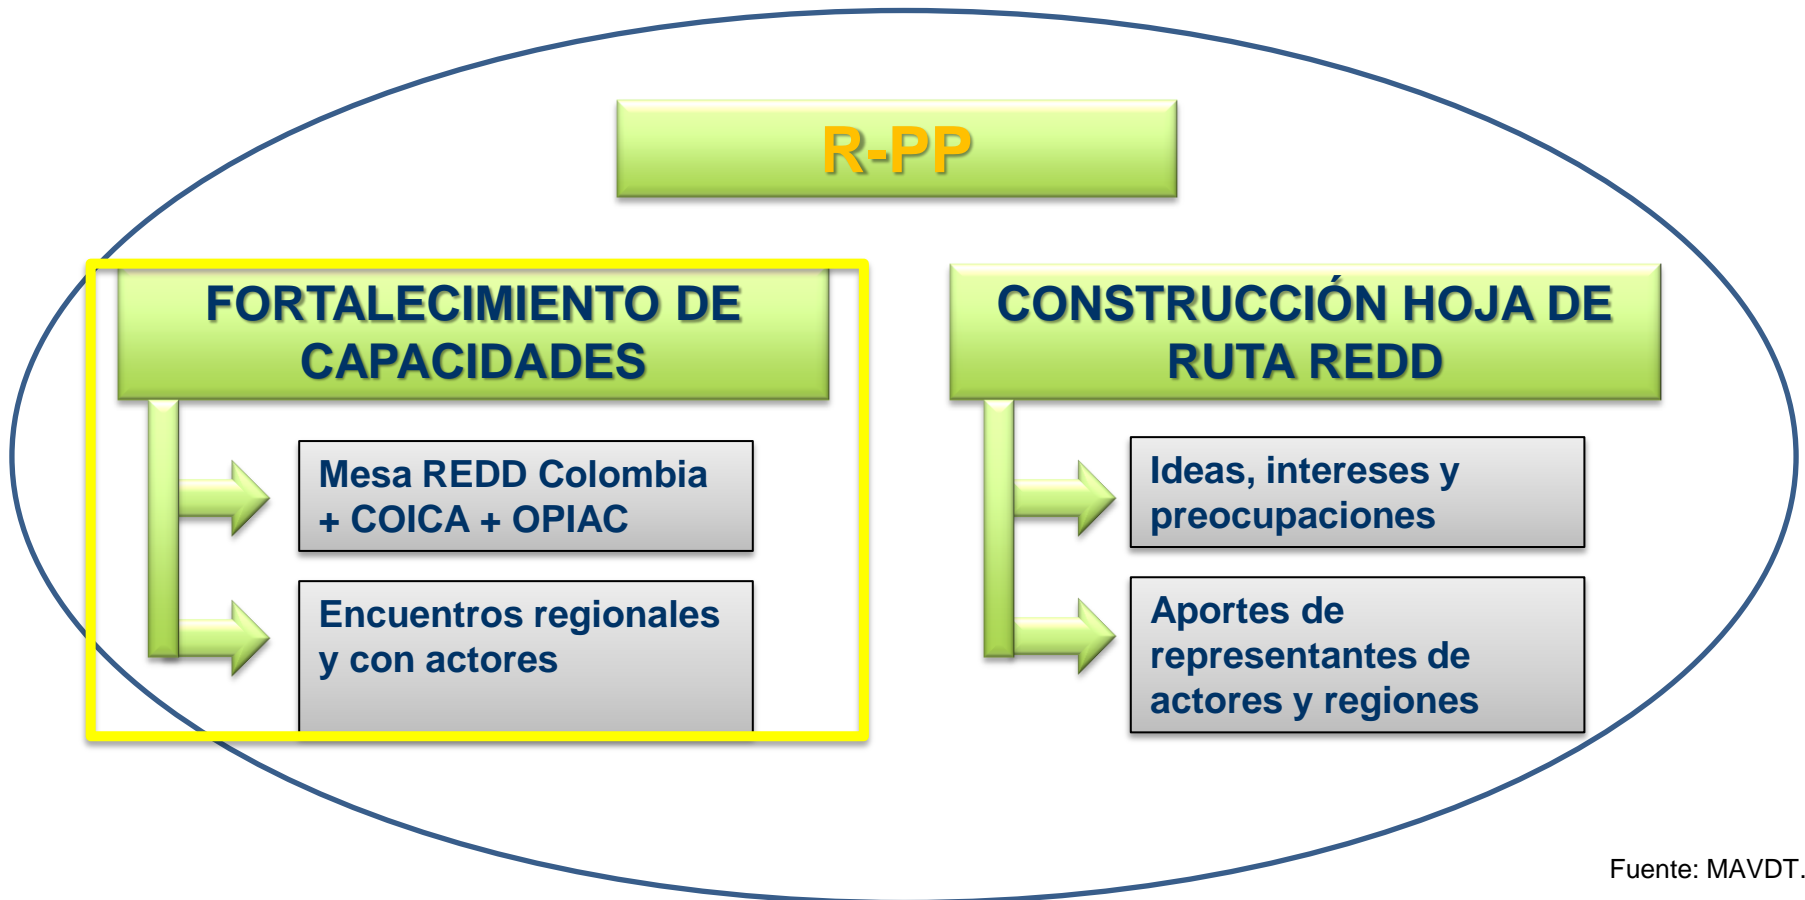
R-PP

FORTALECIMIENTO DE CAPACIDADES

Mesa REDD Colombia + COICA + OPIAC

Encuentros regionales y con actores

CONSTRUCCIÓN HOJA DE RUTA REDD

Ideas, intereses y preocupaciones

Aportes de representantes de actores y regiones

Fuente: MAVDT.